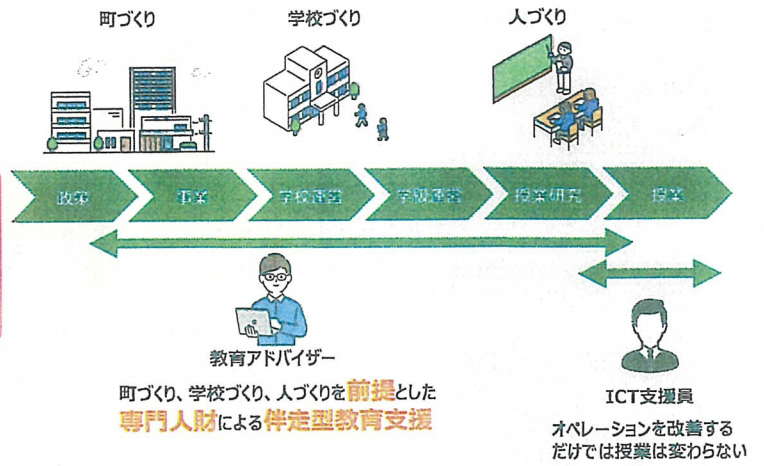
町づくり

学校づくり

人づくり

政策

事業

学校経営

学級経営

授業研究

授業

教育アドバイザー

町づくり、学校づくり、人づくりを前提とした
専門人財による伴走型教育支援

ICT支援員

オペレーションを改善する
だけでは授業は変わらない